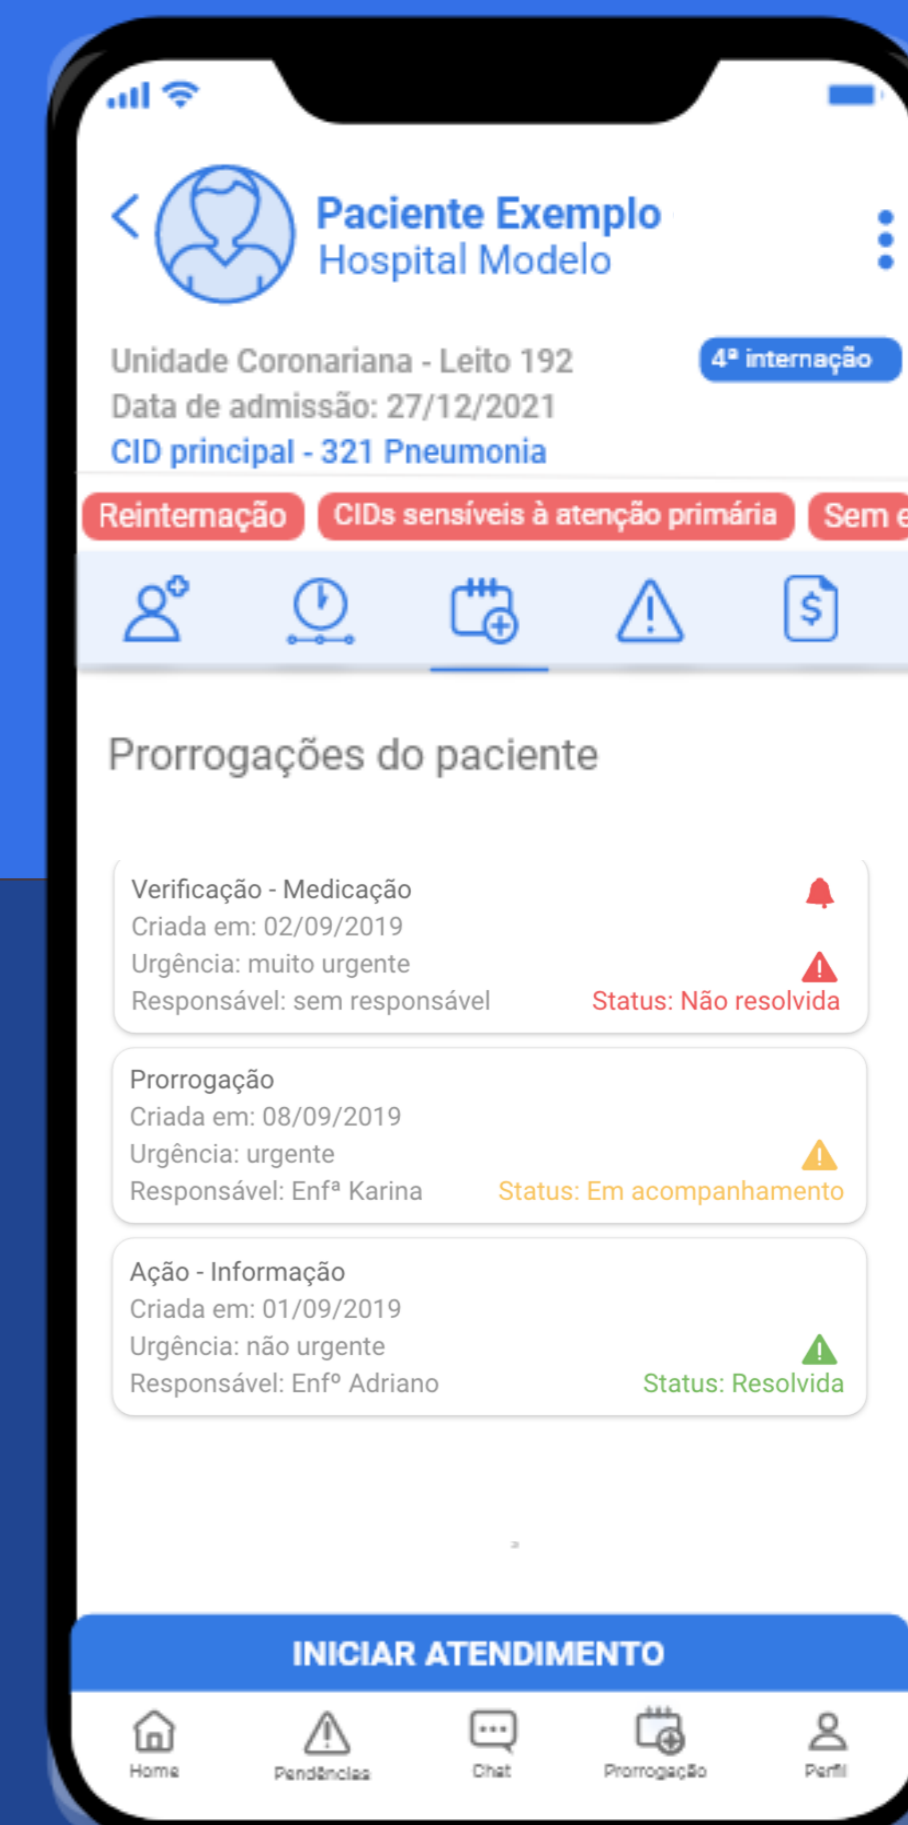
Paciente Exemplo
Hospital Modelo

Unidade Coronariana - Leito 192
Data de admissão: 27/12/2021
CID principal - 321 Pneumonia

4ª internação

Reinternação
CIDs sensíveis à atenção primária
Sem e

Prorrogações do paciente

Verificação - Medicação
Criada em: 02/09/2019
Urgência: muito urgente
Responsável: sem responsável
Status: Não resolvida

Prorrogação
Criada em: 08/09/2019
Urgência: urgente
Responsável: Enfª Karina
Status: Em acompanhamento

Ação - Informação
Criada em: 01/09/2019
Urgência: não urgente
Responsável: Enfº Adriano
Status: Resolvida

INICIAR ATENDIMENTO

Home
Pendências
Chat
Prorrogação
Perfil